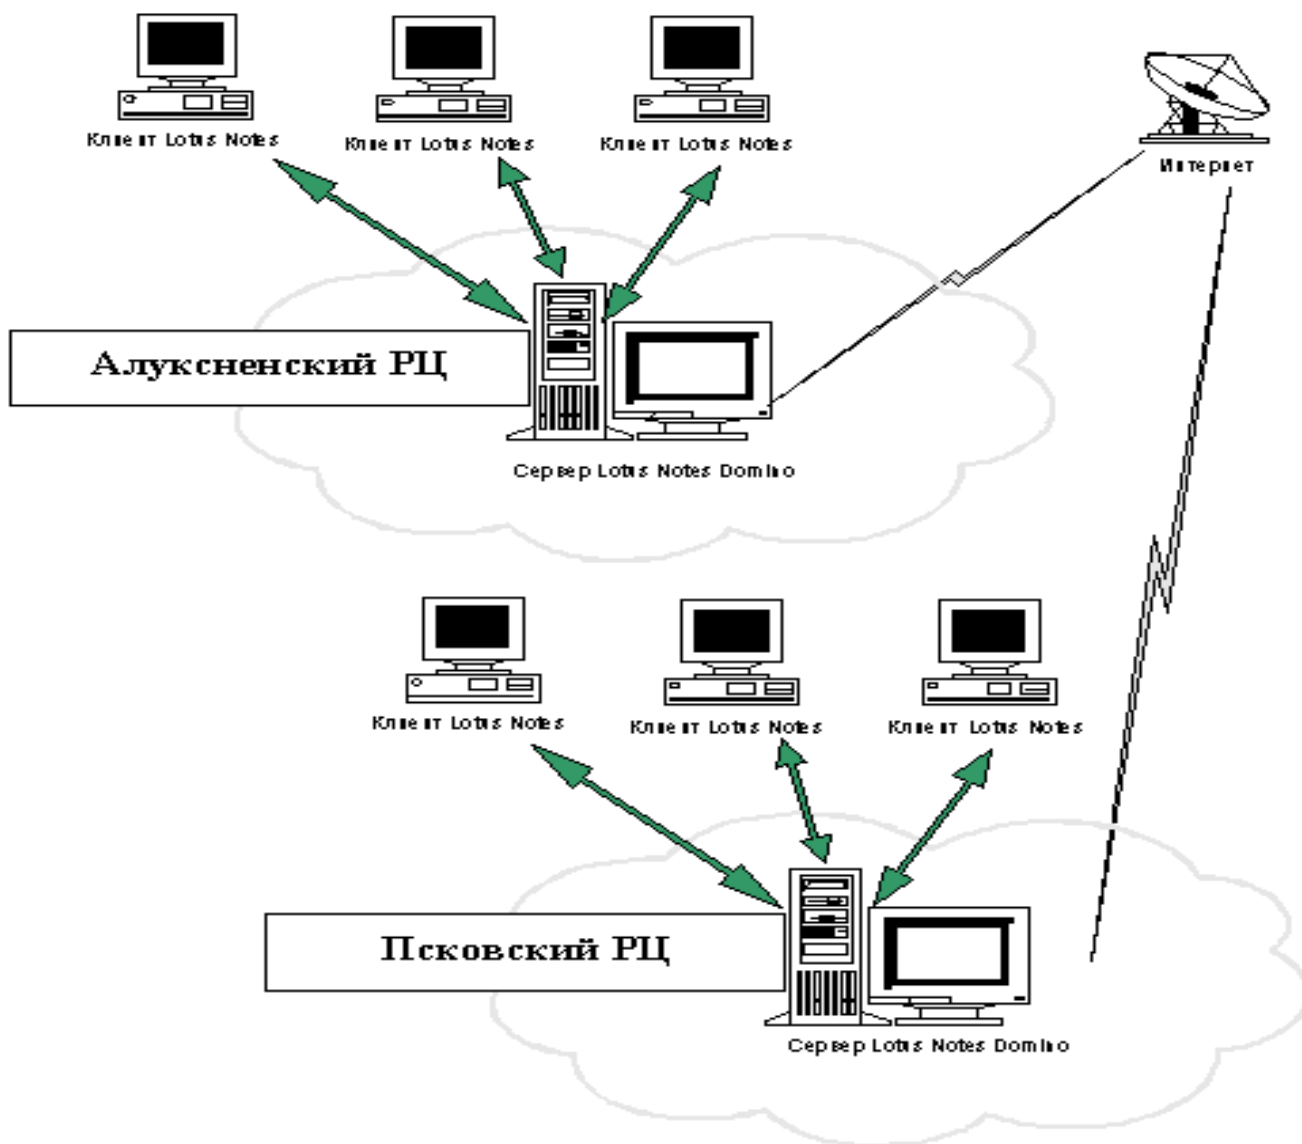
Клиент Lotus Notes

Клиент Lotus Notes

Клиент Lotus Notes

Интернет

Алуксненский РЦ

Сервер Lotus Notes Domino

Клиент Lotus Notes

Клиент Lotus Notes

Клиент Lotus Notes

Псковский РЦ

Сервер Lotus Notes Domino